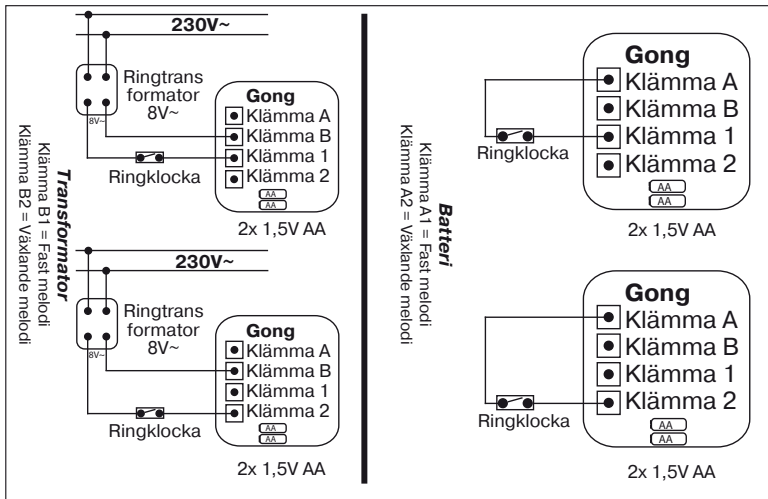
Transformator
Klämma B1 = Fast melodi
Klämma B2 = Växlande melodi

230V~

Ringtrans formator 8V~

8V~

Gong
Klämma A
Klämma B
Klämma 1
Klämma 2

AA
AA

Ringklocka

2x 1,5V AA

230V~

Ringtrans formator 8V~

8V~

Gong
Klämma A
Klämma B
Klämma 1
Klämma 2

AA
AA

Ringklocka

2x 1,5V AA

Batteri
Klämma A1 = Fast melodi
Klämma A2 = Växlande melodi

Gong
Klämma A
Klämma B
Klämma 1
Klämma 2

AA
AA

Ringklocka

2x 1,5V AA

Gong
Klämma A
Klämma B
Klämma 1
Klämma 2

AA
AA

Ringklocka

2x 1,5V AA